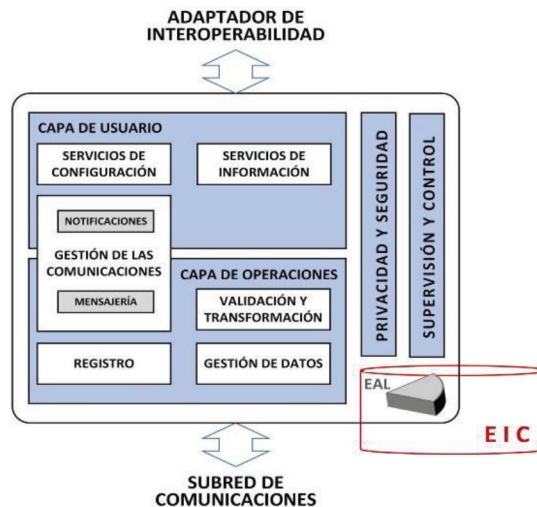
ADAPTADOR DE INTEROPERABILIDAD

CAPA DE USUARIO

SERVICIOS DE CONFIGURACIÓN

SERVICIOS DE INFORMACIÓN

NOTIFICACIONES

GESTIÓN DE LAS COMUNICACIONES

MENSAJERÍA

CAPA DE OPERACIONES

VALIDACIÓN Y TRANSFORMACIÓN

REGISTRO

GESTIÓN DE DATOS

PRIVACIDAD Y SEGURIDAD

SUPERVISIÓN Y CONTROL

EAL

EIC

SUBRED DE COMUNICACIONES